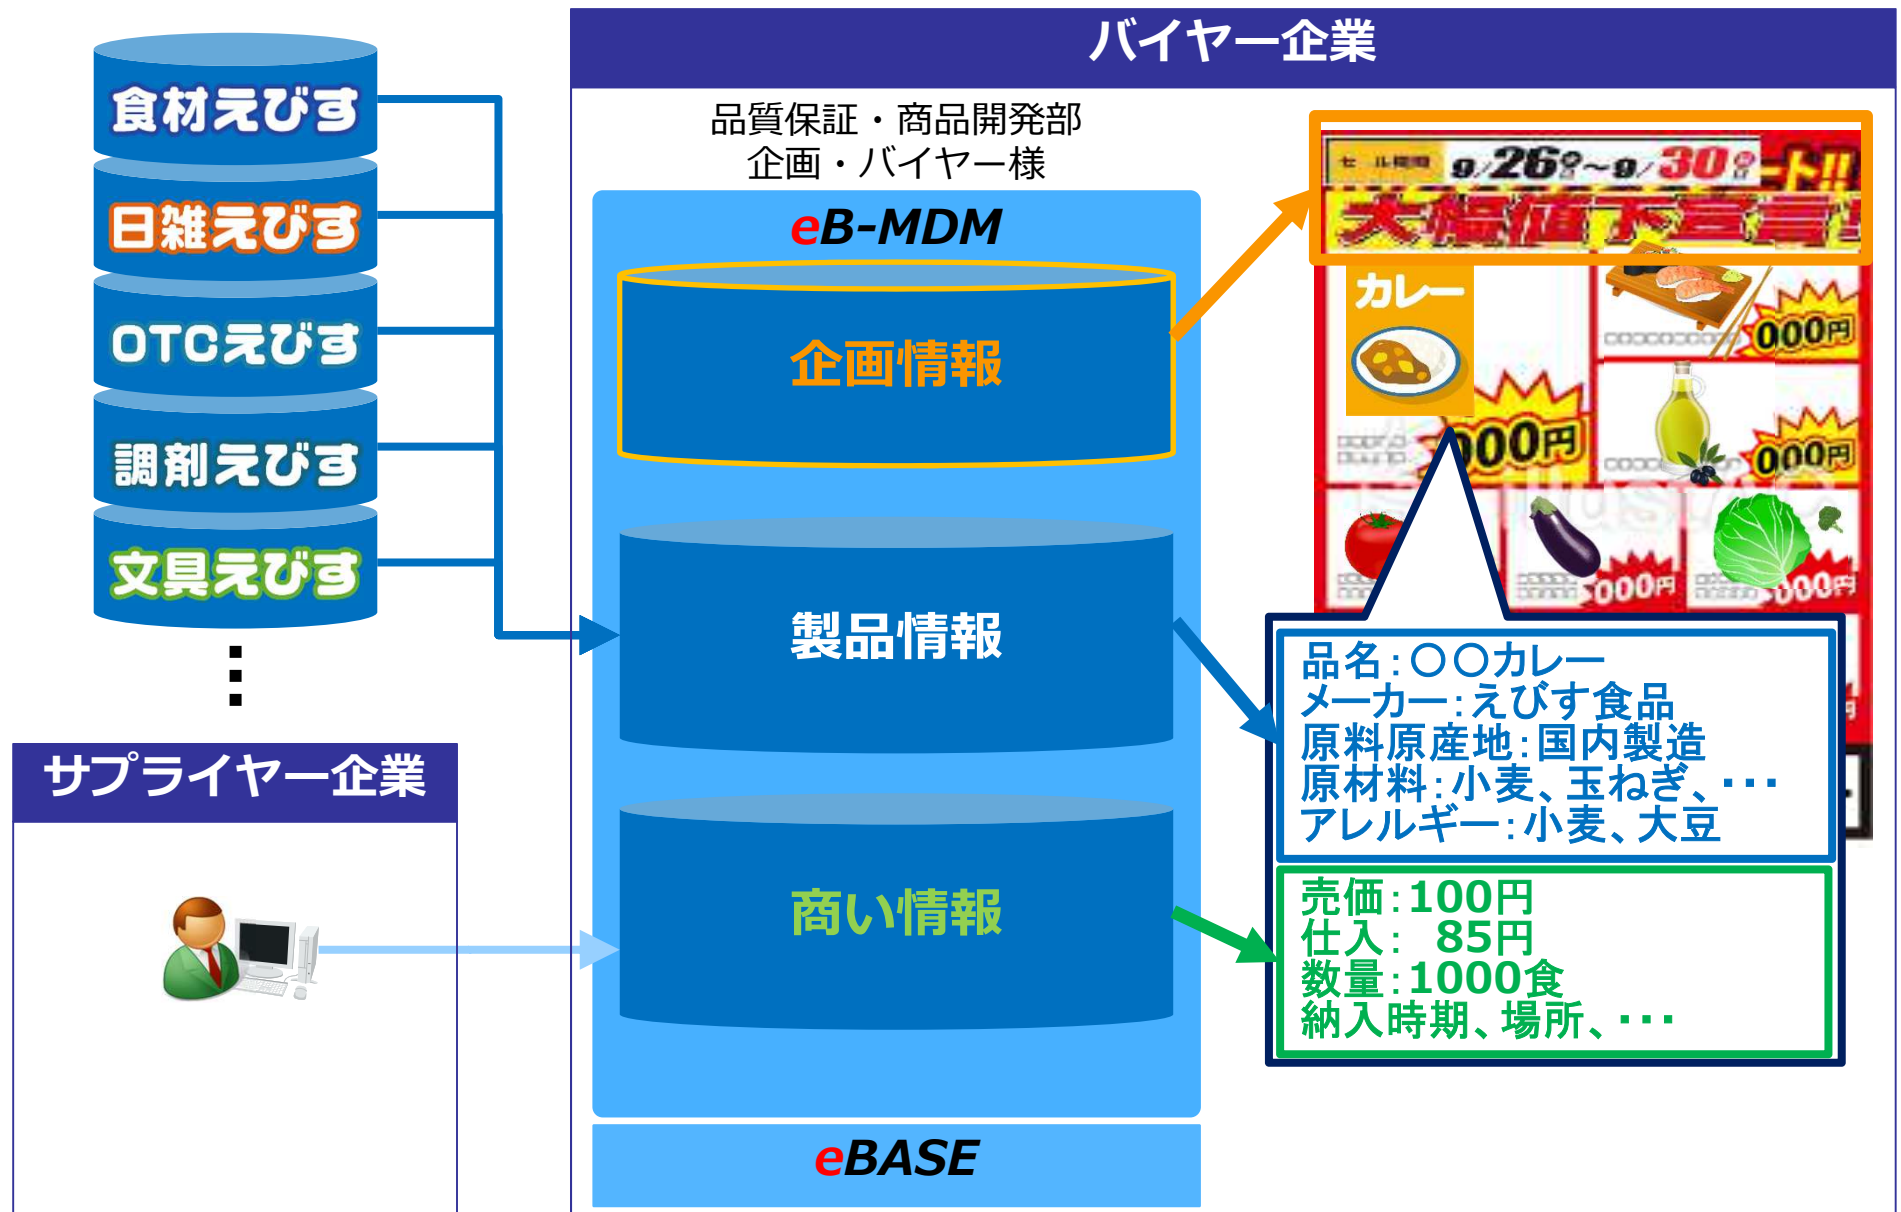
食材えびす
日雑えびす
OTCえびす
調剤えびす
文具えびす
⋮

サプライヤー企業

バイヤー企業

品質保証・商品開発部
企画・バイヤー様

eB-MDM

企画情報

製品情報

商い情報

eBASE

9/26~9/30
大幅値下宣言
カレー
000円
000円
000円
000円
000円

品名:〇〇カレー
メーカー:えびす食品
原料原産地:国内製造
原材料:小麦、玉ねぎ、・・・
アレルギー:小麦、大豆

売価:100円
仕入: 85円
数量:1000食
納入時期、場所、・・・